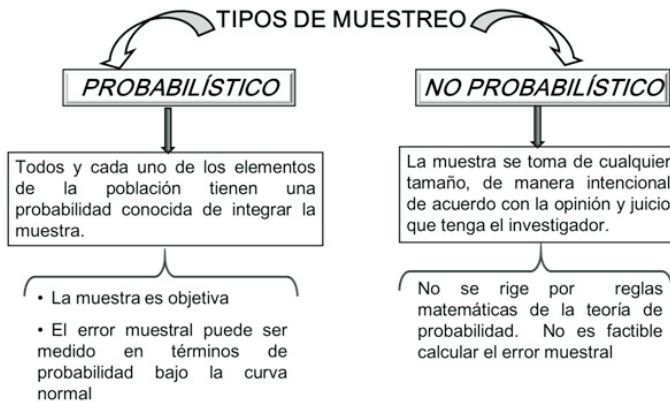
TIPOS DE MUESTREO

PROBABILÍSTICO

Todos y cada uno de los elementos de la población tienen una probabilidad conocida de integrar la muestra.

• La muestra es objetiva

• El error muestral puede ser medido en términos de probabilidad bajo la curva normal

NO PROBABILÍSTICO

La muestra se toma de cualquier tamaño, de manera intencional de acuerdo con la opinión y juicio que tenga el investigador.

No se rige por reglas matemáticas de la teoría de probabilidad. No es factible calcular el error muestral